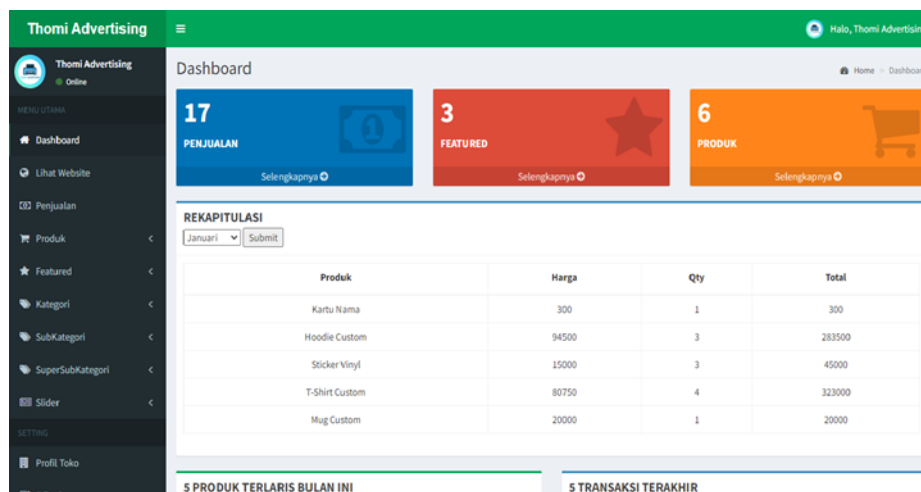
Thomi Advertising

≡

Halo, Thomi Advertisin

Thomi Advertising
Online

MENU UTAMA

Dashboard

Lihat Website

Penjualan

Produk

Featured

Kategori

SubKategori

SuperSubKategori

Slider

SETTING

Profil Toko

Dashboard

Home > Dashboa

17
PENJUALAN
Selengkapnya

3
FEATURED
Selengkapnya

6
PRODUK
Selengkapnya

REKAPITULASI

Januari Submit

| Produk | Harga | Qty | Total |
|---|---|---|---|
| Kartu Nama | 300 | 1 | 300 |
| Hoodie Custom | 94500 | 3 | 283500 |
| Sticker Vinyl | 15000 | 3 | 45000 |
| T-Shirt Custom | 80750 | 4 | 323000 |
| Mug Custom | 20000 | 1 | 20000 |

5 PRODUK TERLARIS BULAN INI

5 TRANSAKSI TERAKHIR